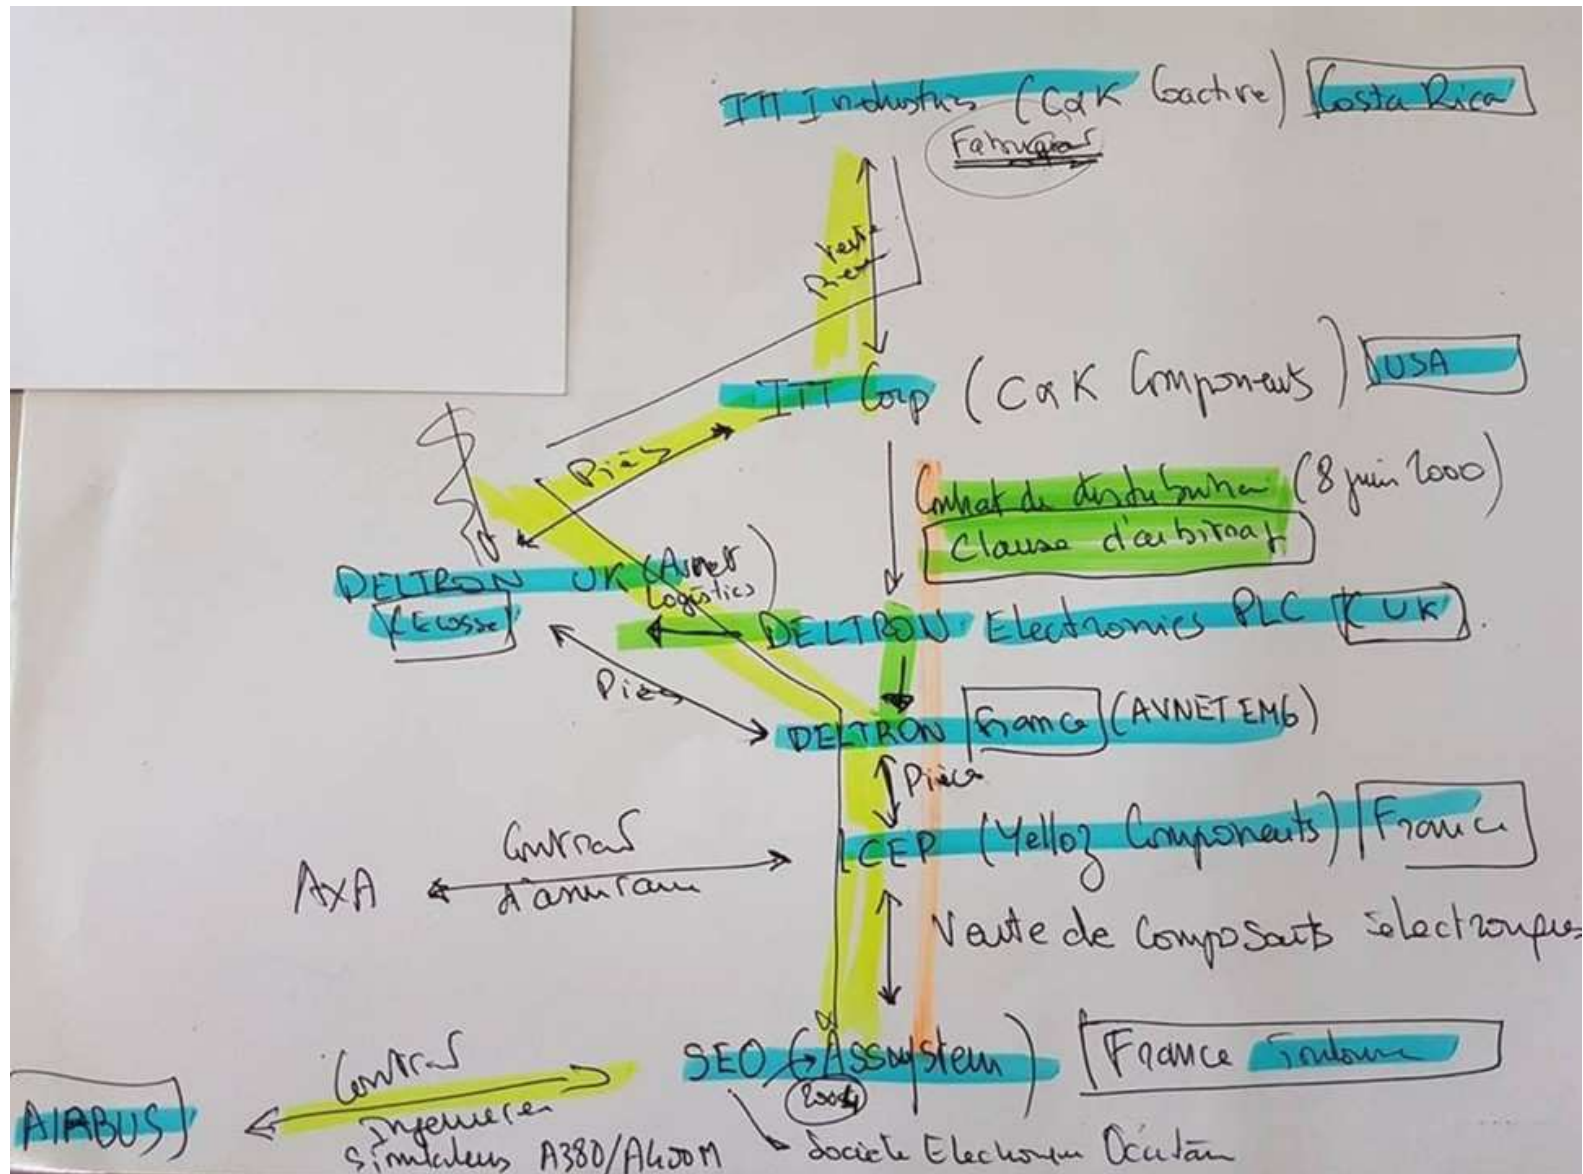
ITT Industries (C&K Cactive) Costa Rica

Fabriquer

Vente Pièce

ITT Corp (C&K Components) USA

Pièces

Contrat de distribution (8 juin 2000)

Clause d'arbitrage

DELTRON UK (Avnet Logistics)

Ecosse

DELTRON Electronics PLC UK.

Pièces

DELTRON France (AVNET EMG)

Pièce

Contrat d'assurance

AXA

CEP (Yelloz Components) France

Vente de Composants électroniques

Contrat Ingénierie Simulateurs A380/A400M

AIRBUS

SEO (Assystem) France Toulouse

2004

Société Electronique Occitan